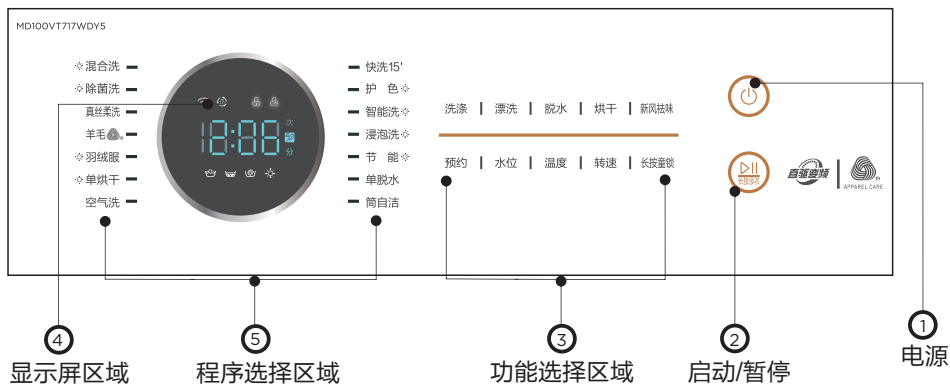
MD100VT717WDY5

混合洗
除菌洗
真丝柔洗
羊毛
羽绒服
单烘干
空气洗

18:88
次
分

快洗15'
护 色
智能洗
浸泡洗
节 能
单脱水
筒自洁

洗涤 | 漂洗 | 脱水 | 烘干 | 新风祛味
预约 | 水位 | 温度 | 转速 | 长按童锁

启动/暂停

直驱变频

APPAREL CARE

④ 显示屏区域
⑤ 程序选择区域
③ 功能选择区域
② 启动/暂停
① 电源